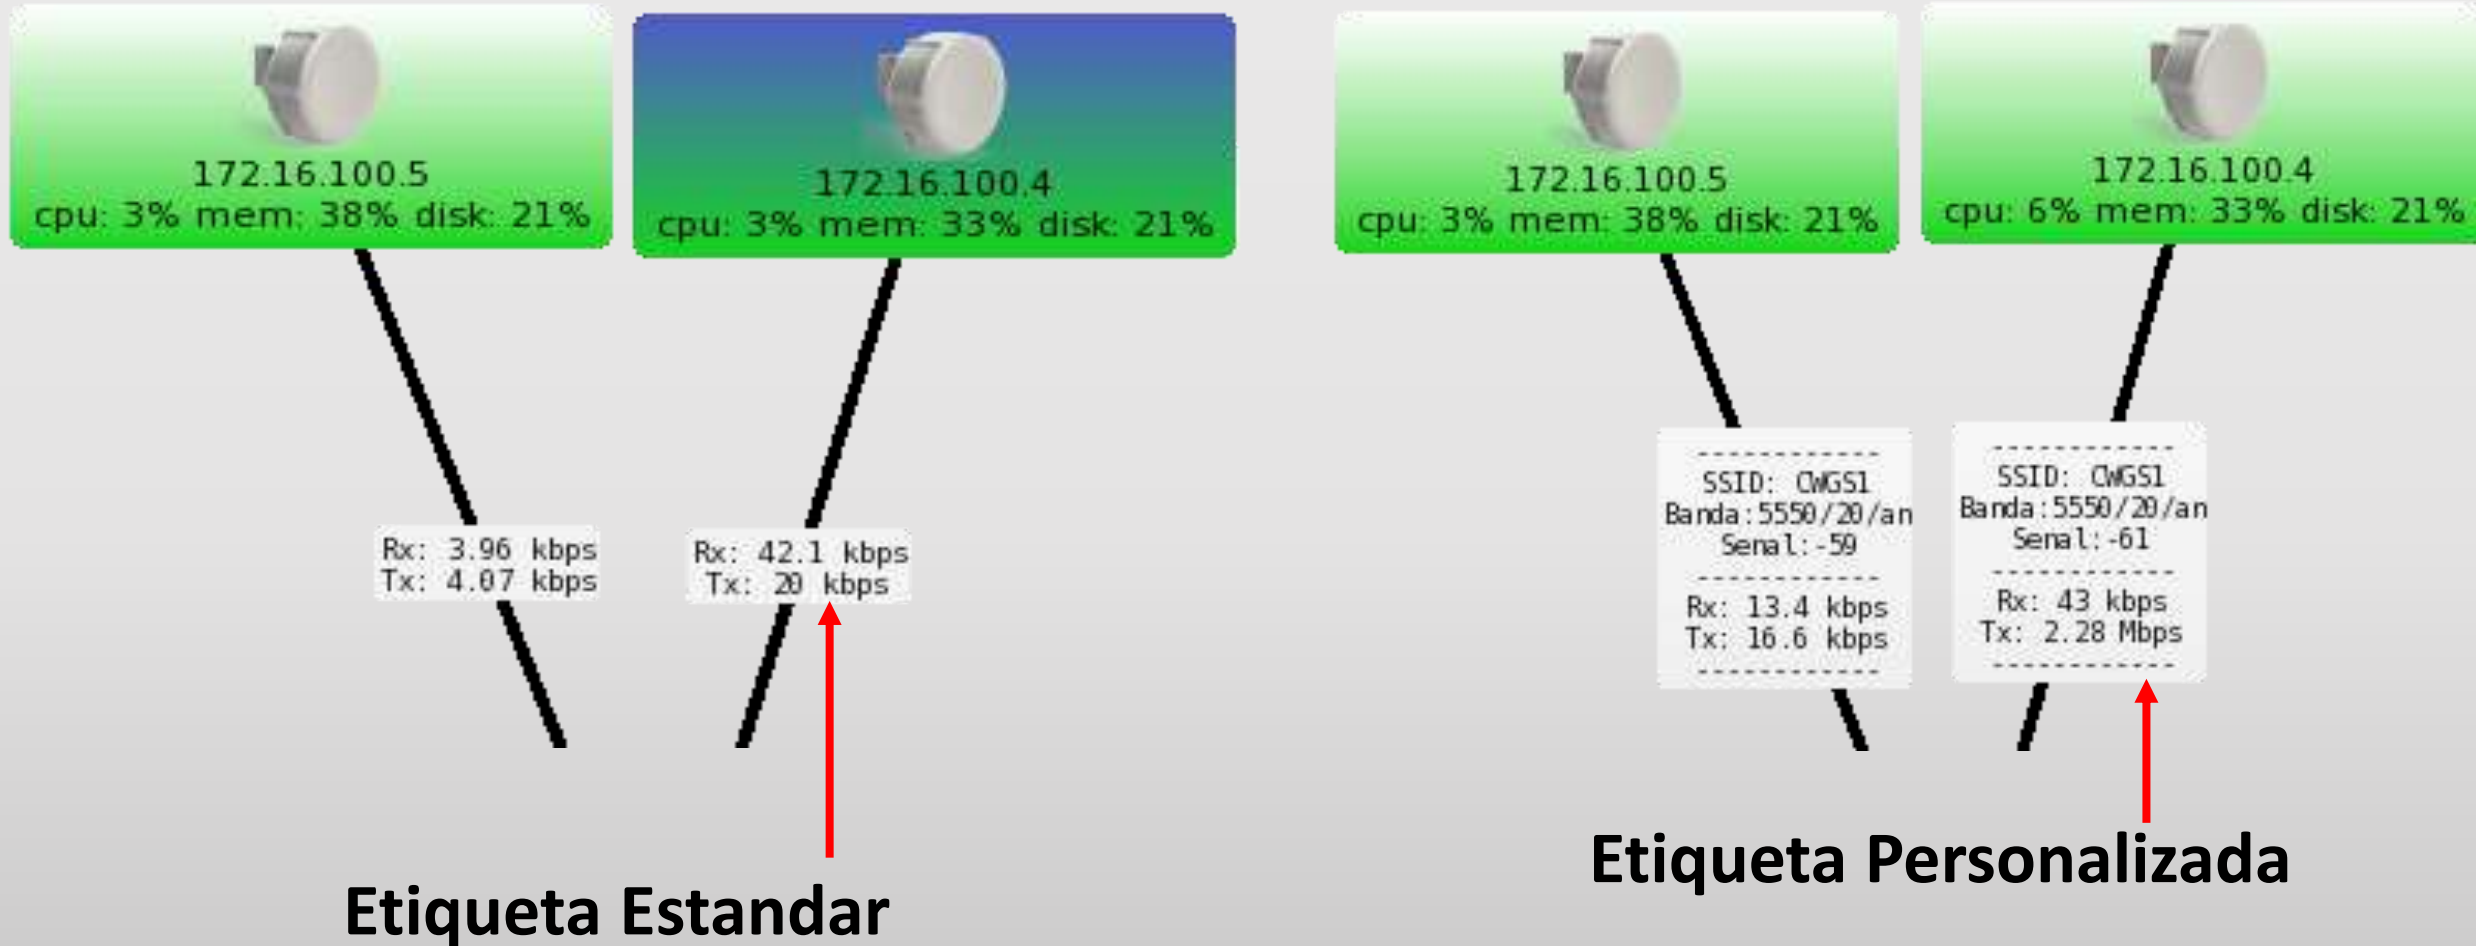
172.16.100.5
cpu: 3% mem: 38% disk: 21%

172.16.100.4
cpu: 3% mem: 33% disk: 21%

172.16.100.5
cpu: 3% mem: 38% disk: 21%

172.16.100.4
cpu: 6% mem: 33% disk: 21%

Rx: 3.96 kbps
Tx: 4.07 kbps

Rx: 42.1 kbps
Tx: 20 kbps

------------
SSID: CWGS1
Banda:5550/20/an
Senal:-59
------------
Rx: 13.4 kbps
Tx: 16.6 kbps
------------

------------
SSID: CWGS1
Banda:5550/20/an
Senal:-61
------------
Rx: 43 kbps
Tx: 2.28 Mbps
------------

Etiqueta Estandar

Etiqueta Personalizada